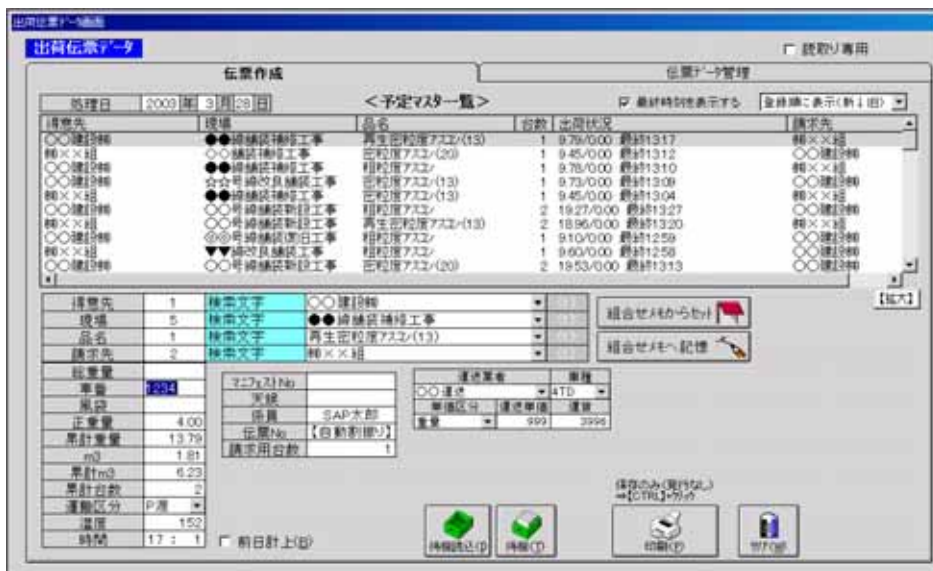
出荷伝票データ画面

出荷伝票データ

読取り専用

伝票作成

伝票データ管理

処理日 2009 年 3 月 28 日

＜予定マスター一覧＞

最終時刻を表示する

登録順に表示(新↓旧)

| 得意先 | 現場 | 品名 | 台数 | 出荷状況 | 請求先 |
|---|---|---|---|---|---|
| ○○建設㈱ | ●●線舗装補修工事 | 再生密粒度アスコン(13) | 1 | 9.79/0.00 最終13:17 | 稗××組 |
| 稗××組 | ○○線舗装補修工事 | 密粒度アスコン(20) | 1 | 9.45/0.00 最終13:12 | ○○建設㈱ |
| ○○建設㈱ | ●●線舗装補修工事 | 粗粒度アスコン | 1 | 9.78/0.00 最終13:10 | 稗××組 |
| ○○建設㈱ | ☆☆号線交差点舗装工事 | 密粒度アスコン(13) | 1 | 9.73/0.00 最終13:09 | ○○建設㈱ |
| 稗××組 | ●●線舗装補修工事 | 密粒度アスコン(13) | 1 | 9.45/0.00 最終13:04 | ○○建設㈱ |
| ○○建設㈱ | ○○号線舗装新設工事 | 粗粒度アスコン | 2 | 19.27/0.00 最終13:27 | ○○建設㈱ |
| 稗××組 | ○○号線舗装新設工事 | 再生密粒度アスコン(13) | 2 | 18.96/0.00 最終13:20 | 稗××組 |
| ○○建設㈱ | ◎◎号線舗装復旧工事 | 粗粒度アスコン | 1 | 9.10/0.00 最終12:59 | ○○建設㈱ |
| 稗××組 | ▼▼線交差点舗装工事 | 粗粒度アスコン | 1 | 9.60/0.00 最終12:58 | ○○建設㈱ |
| ○○建設㈱ | ○○号線舗装新設工事 | 密粒度アスコン(20) | 2 | 19.53/0.00 最終13:13 | ○○建設㈱ |

【拡大】

| 得意先 | 1 | 検索文字 | ○○建設㈱ |
|---|---|---|---|
| 現場 | 5 | 検索文字 | ●●線舗装補修工事 |
| 品名 | 1 | 検索文字 | 再生密粒度アスコン(13) |
| 請求先 | 2 | 検索文字 | 稗××組 |

組合せメモからセット

組合せメモへ記憶

| 総重量 | |
|---|---|
| 車番 | 1234 |
| 風袋 | |
| 正味重量 | 4.00 |
| 累計重量 | 13.79 |
| m3 | 1.81 |
| 累計m3 | 6.23 |
| 累計台数 | 2 |
| 運搬区分 | P渡 |
| 温度 | 152 |
| 時間 | 17：1 |

前日計上(B)

| マニフェストNo | |
|---|---|
| 天候 | |
| 係員 | SAP太郎 |
| 伝票No | 【自動割振り】 |
| 請求用台数 | 1 |

| 運送業者 | 車種 |
|---|---|
| ○○運送 | 4TD |

| 単価区分 | 運送単価 | 運賃 |
|---|---|---|
| 重量 | 999 | 3996 |

保存のみ(発行なし)
⇒【CTRL】+クリック

待機読込(P)

待機(D)

印刷(P)

閉じる(Q)